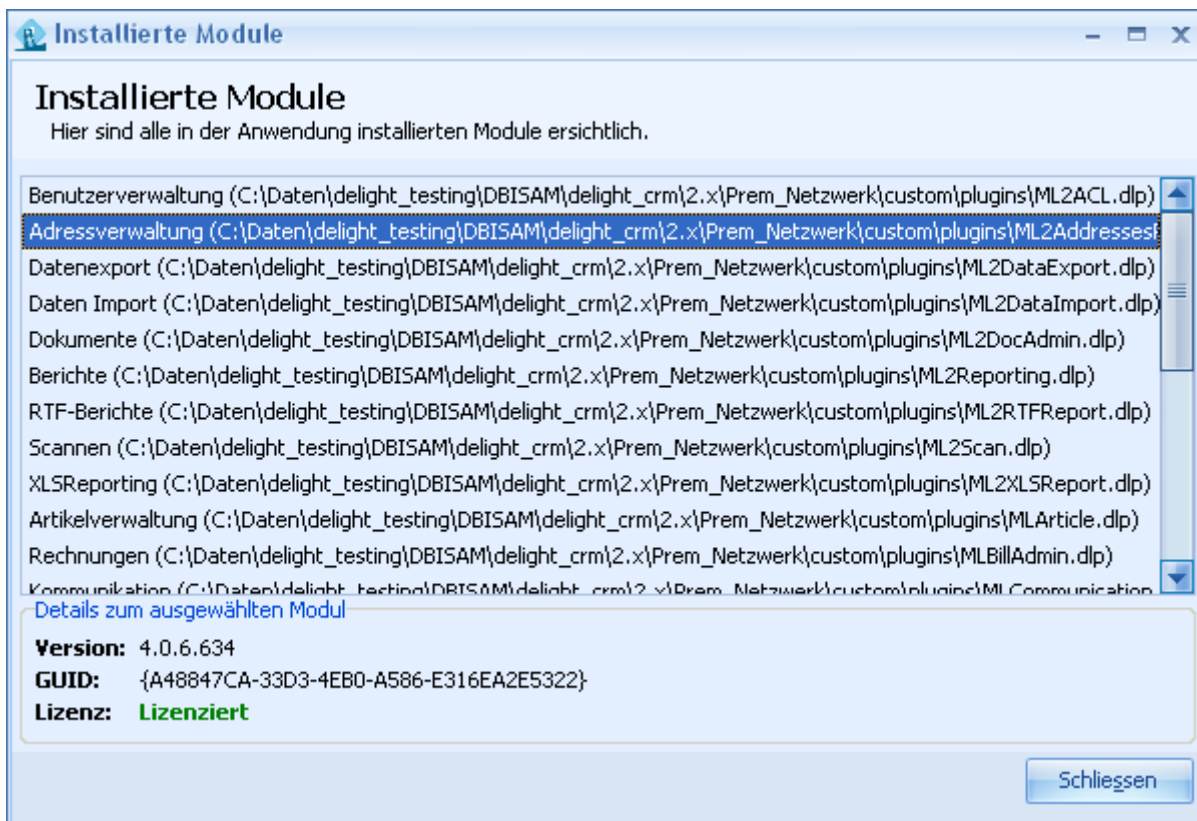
Installierte Module

Installierte Module
Hier sind alle in der Anwendung installierten Module ersichtlich.

Benutzerverwaltung (C:\Daten\delight_testing\DBISAM\delight_crm\2.x\Prem_Netzwerk\custom\plugins\ML2ACL.dlp)
Adressverwaltung (C:\Daten\delight_testing\DBISAM\delight_crm\2.x\Prem_Netzwerk\custom\plugins\ML2Addresses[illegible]
Datenexport (C:\Daten\delight_testing\DBISAM\delight_crm\2.x\Prem_Netzwerk\custom\plugins\ML2DataExport.dlp)
Daten Import (C:\Daten\delight_testing\DBISAM\delight_crm\2.x\Prem_Netzwerk\custom\plugins\ML2DataImport.dlp)
Dokumente (C:\Daten\delight_testing\DBISAM\delight_crm\2.x\Prem_Netzwerk\custom\plugins\ML2DocAdmin.dlp)
Berichte (C:\Daten\delight_testing\DBISAM\delight_crm\2.x\Prem_Netzwerk\custom\plugins\ML2Reporting.dlp)
RTF-Berichte (C:\Daten\delight_testing\DBISAM\delight_crm\2.x\Prem_Netzwerk\custom\plugins\ML2RTFReport.dlp)
Scannen (C:\Daten\delight_testing\DBISAM\delight_crm\2.x\Prem_Netzwerk\custom\plugins\ML2Scan.dlp)
XLSReporting (C:\Daten\delight_testing\DBISAM\delight_crm\2.x\Prem_Netzwerk\custom\plugins\ML2XLSReport.dlp)
Artikelverwaltung (C:\Daten\delight_testing\DBISAM\delight_crm\2.x\Prem_Netzwerk\custom\plugins\MLArticle.dlp)
Rechnungen (C:\Daten\delight_testing\DBISAM\delight_crm\2.x\Prem_Netzwerk\custom\plugins\MLBillAdmin.dlp)
Kommunikation (C:\Daten\delight_testing\DBISAM\delight_crm\2.x\Prem_Netzwerk\custom\plugins\MLCommunication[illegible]

Details zum ausgewählten Modul
Version: 4.0.6.634
GUID: {A48847CA-33D3-4EB0-A586-E316EA2E5322}
Lizenz: Lizenziert

Schliessen